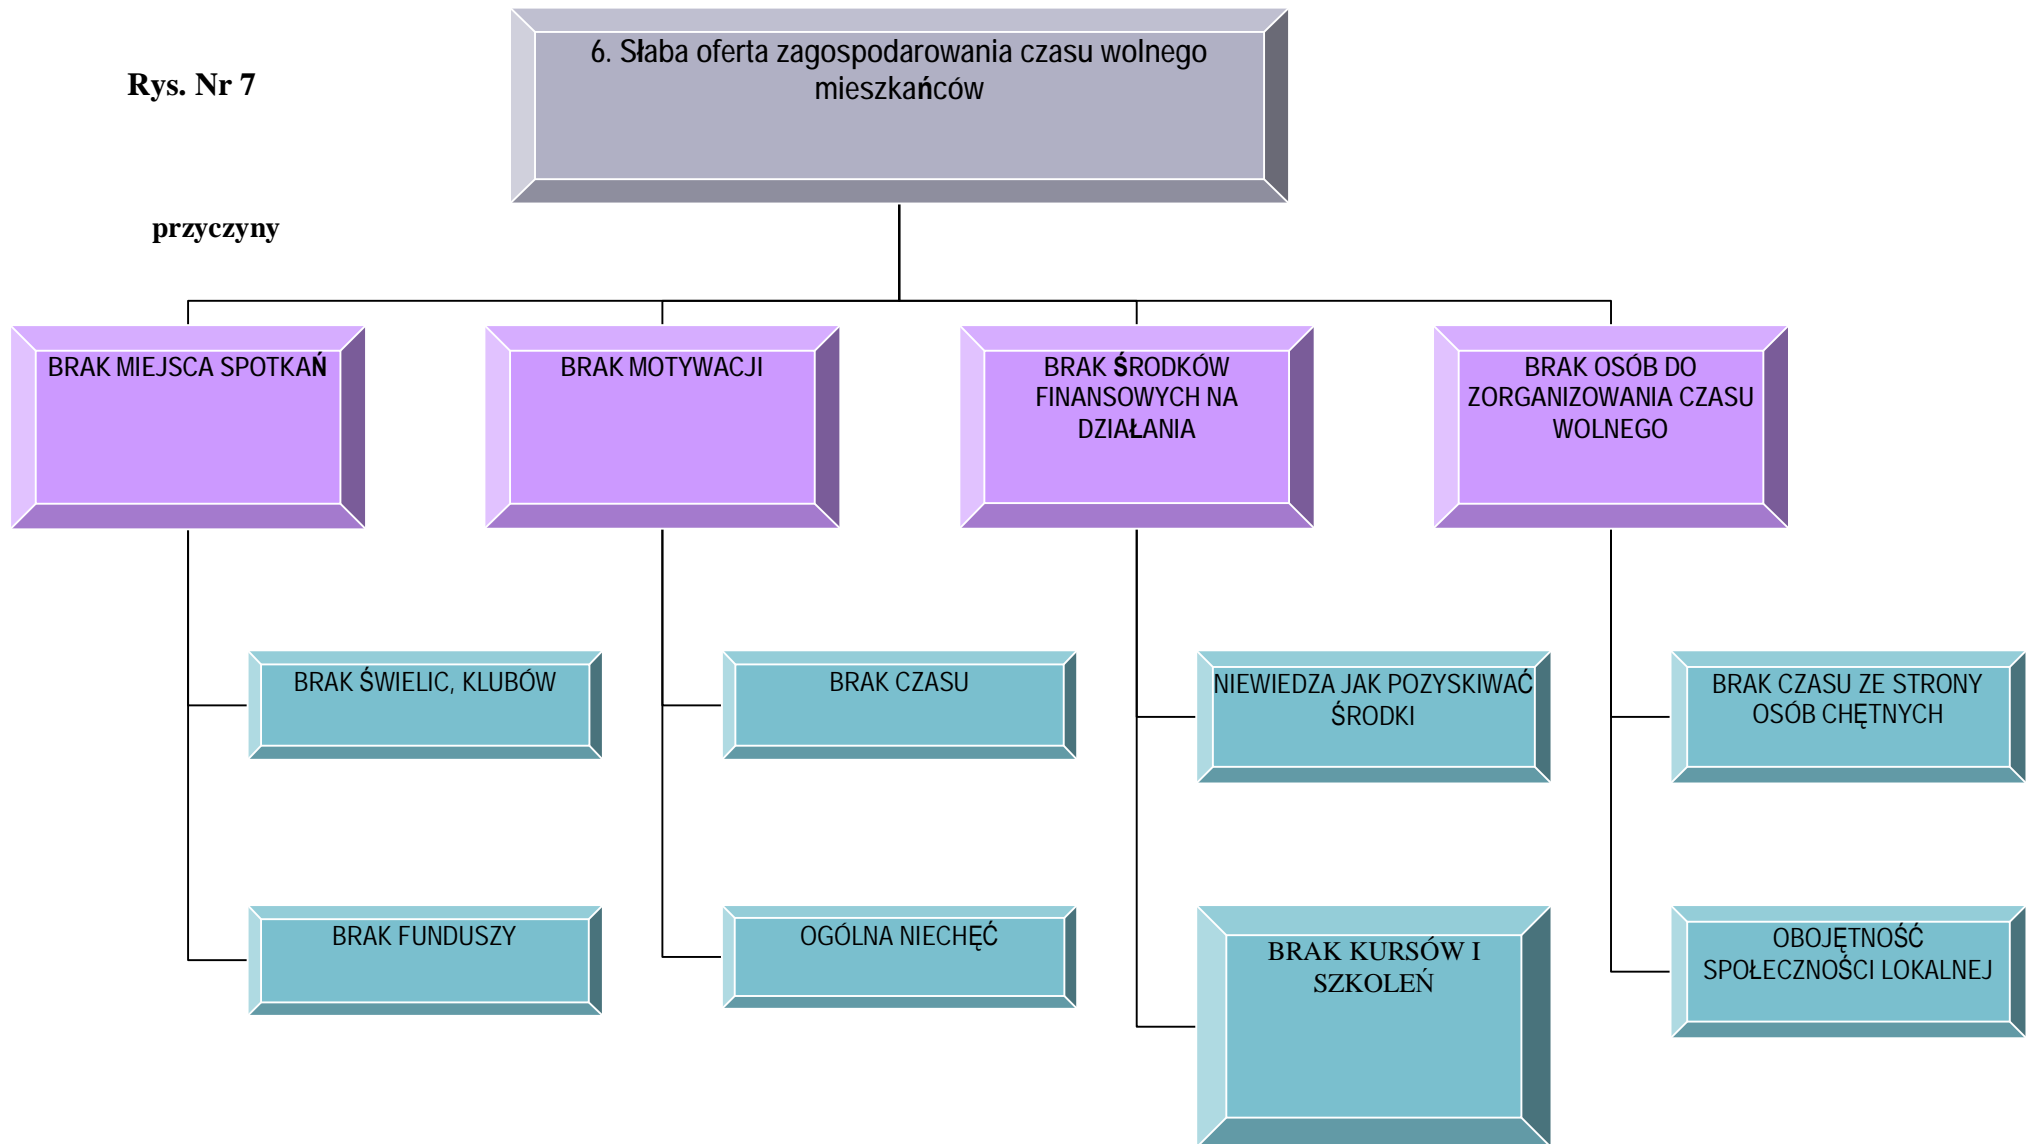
Rys. Nr 7

6. Słaba oferta zagospodarowania czasu wolnego mieszkańców

przyczyny

BRAK MIEJSCA SPOTKAŃ

BRAK MOTYWACJI

BRAK ŚRODKÓW FINANSOWYCH NA DZIAŁANIA

BRAK OSÓB DO ZORGANIZOWANIA CZASU WOLNEGO

BRAK ŚWIELIC, KLUBÓW

BRAK CZASU

NIEWIEDZA JAK POZYSKIWAĆ ŚRODKI

BRAK CZASU ZE STRONY OSÓB CHĘTNYCH

BRAK FUNDUSZY

OGÓLNA NIECHĘĆ

BRAK KURSÓW I SZKOLEŃ

OBOJĘTNOŚĆ SPOŁECZNOŚCI LOKALNEJ